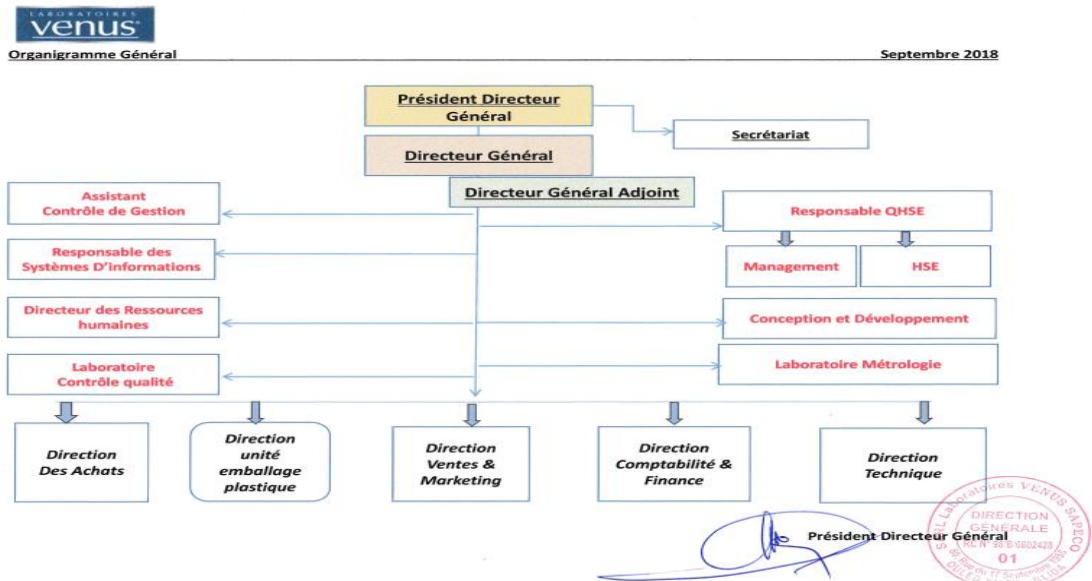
LABORATOIRES
venus

Organigramme Général

Septembre 2018

Président Directeur Général

Secrétariat

Directeur Général

Directeur Général Adjoint

Assistant Contrôle de Gestion

Responsable des Systèmes D'informations

Directeur des Ressources humaines

Laboratoire Contrôle qualité

Responsable QHSE

Management

HSE

Conception et Développement

Laboratoire Métrologie

Direction Des Achats

Direction unité emballage plastique

Direction Ventes & Marketing

Direction Comptabilité & Finance

Direction Technique

Président Directeur Général

SARL Laboratoires VENUS SAPECO
DIRECTION GENERALE
R.C N° 99 B 0602428
01
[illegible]